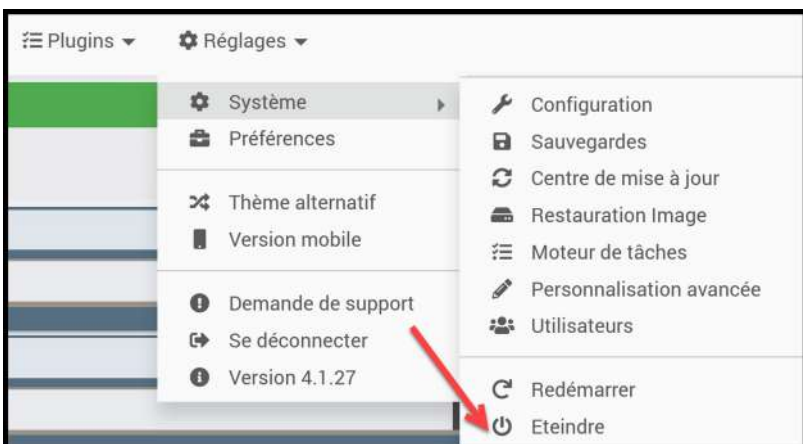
Plugins ▾ Réglages ▾

Système
Préférences

Thème alternatif
Version mobile

Demande de support
Se déconnecter
Version 4.1.27

Configuration
Sauvegardes
Centre de mise à jour
Restauration Image
Moteur de tâches
Personnalisation avancée
Utilisateurs

Redémarrer
Eteindre